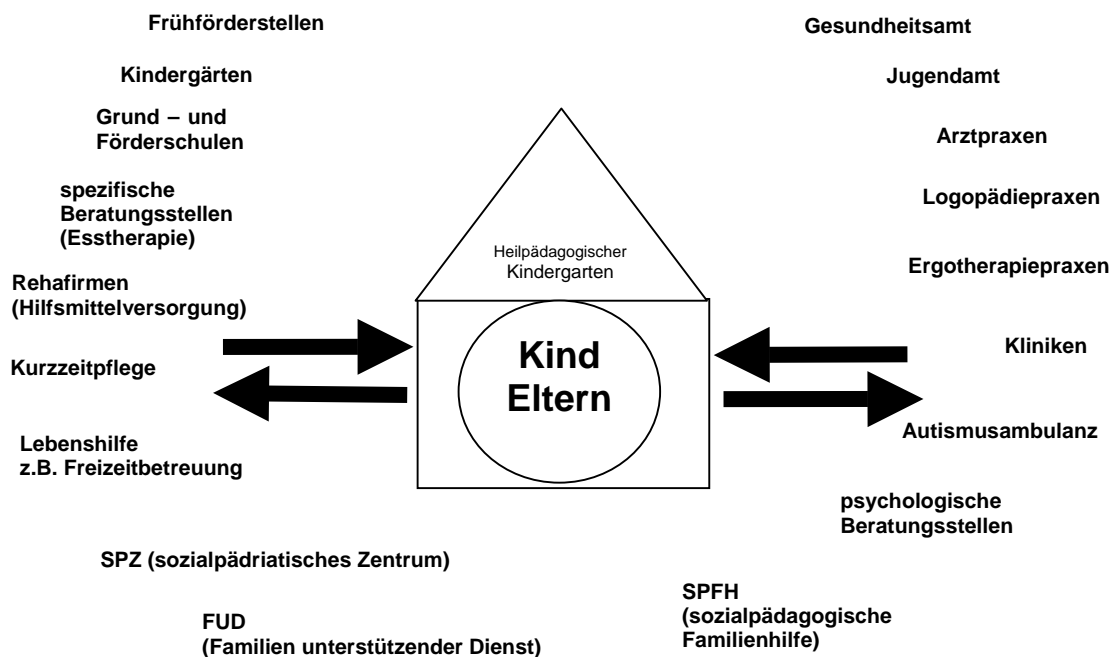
Frühförderstellen

Kindergärten

Grund – und Förderschulen

spezifische Beratungsstellen (Esstherapie)

Rehafirmen (Hilfsmittelversorgung)

Kurzzeitpflege

Lebenshilfe z.B. Freizeitbetreuung

SPZ (sozialpädriatisches Zentrum)

FUD (Familien unterstützender Dienst)

Gesundheitsamt

Jugendamt

Arztpraxen

Logopädiepraxen

Ergotherapiepraxen

Kliniken

Autismusambulanz

psychologische Beratungsstellen

SPFH (sozialpädagogische Familienhilfe)

Heilpädagogischer Kindergarten

Kind
Eltern